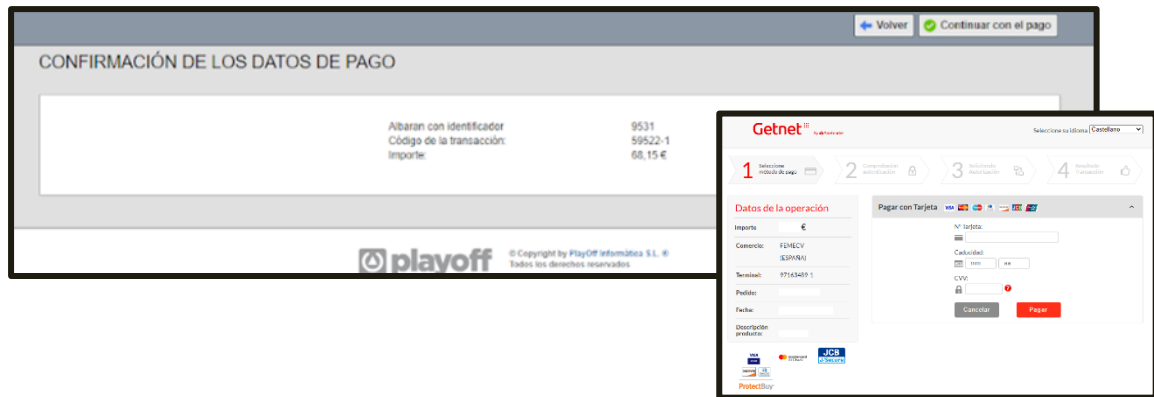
Volver
Continuar con el pago

CONFIRMACIÓN DE LOS DATOS DE PAGO

| | |
|---|---|
| Albaran con identificador | 9531 |
| Código de la transacción: | 59522-1 |
| Importe: | 68,15 € |

playoff
© Copyright by PlayOff Informática S.L. ®
Todos los derechos reservados

Getnet by Santander
Seleccione su idioma Castellano

1 Seleccione método de pago
2 Comprobación autenticación
3 Solicitando Autorización
4 Resultado Transacción

Datos de la operación
Importe €
Comercio: FEMECV (ESPAÑA)
Terminal: 97163459-1
Pedido:
Fecha:
Descripción producto:

VISA
mastercard
JCB J/Secure
ProtectBuy

Pagar con Tarjeta
Nº tarjeta:
Caducidad:
mm aa
CVV:
Cancelar
Pagar